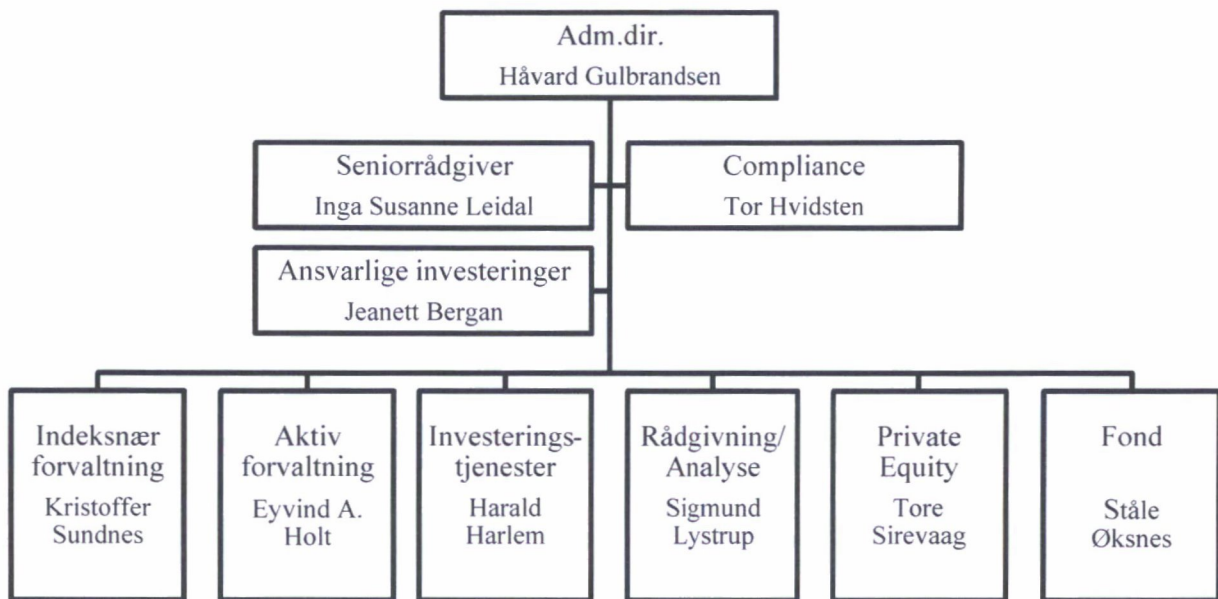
Adm.dir.
Håvard Gulbrandsen

Seniorrådgiver
Inga Susanne Leidal

Compliance
Tor Hvidsten

Ansvarlige investeringer
Jeanett Bergan

Indeksnær forvaltning
Kristoffer Sundnes

Aktiv forvaltning
Eyvind A. Holt

Investeringstjenester
Harald Harlem

Rådgivning/ Analyse
Sigmund Lystrup

Private Equity
Tore Sirevaag

Fond
Ståle Øksnes